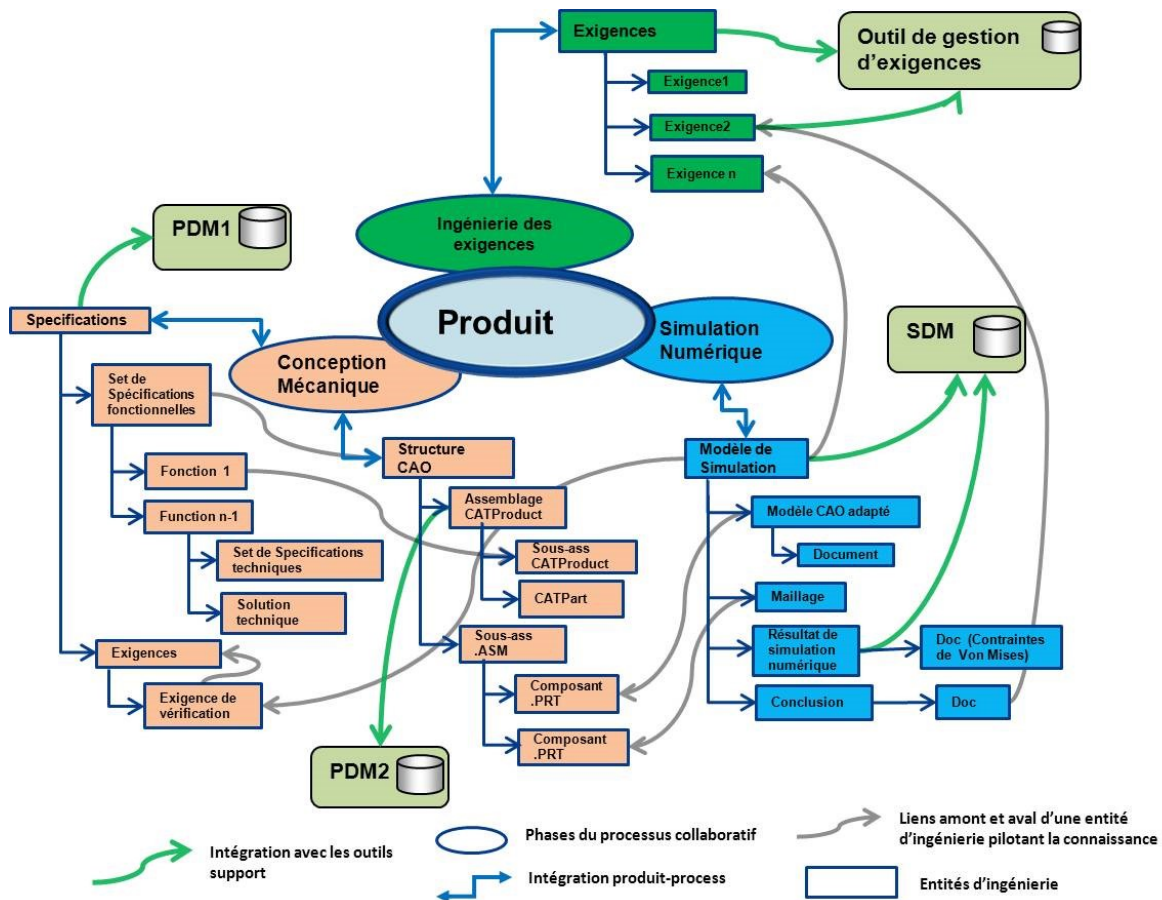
Exigences

Outil de gestion d'exigences

Exigence1

Exigence2

Exigence n

Ingénierie des exigences

PDM1

Produit

Simulation Numérique

SDM

Specifications

Conception Mécanique

Set de Spécifications fonctionnelles

Structure CAO

Modèle de Simulation

Fonction 1

Assemblage CATProduct

Modèle CAO adapté

Function n-1

Document

Sous-ass CATProduct

Set de Specifications techniques

CATPart

Maillage

Solution technique

Résultat de simulation numérique

Doc (Contraintes de Von Mises)

Exigences

Sous-ass .ASM

Exigence de vérification

Composant .PRT

Conclusion

Doc

Composant .PRT

PDM2

Intégration avec les outils support

Phases du processus collaboratif

Liens amont et aval d'une entité d'ingénierie pilotant la connaissance

Intégration produit-process

Entités d'ingénierie